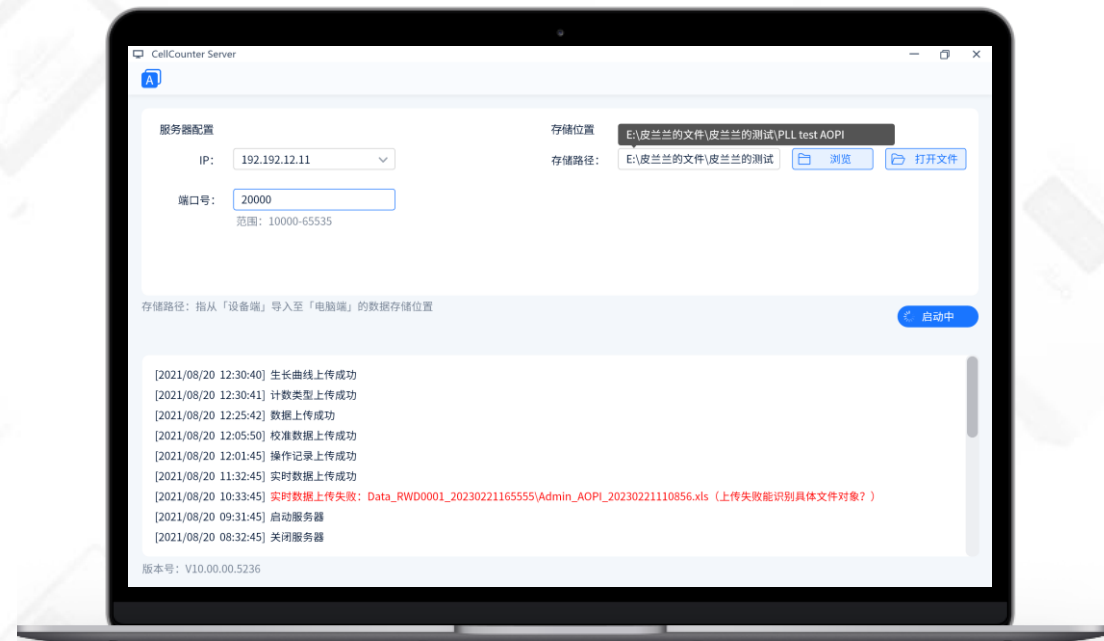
CellCounter Server

A

服务器配置

IP: 192.192.12.11

端口号: 20000

范围: 10000-65535

存储位置

E:\皮兰兰的文件\皮兰兰的测试\PLL test AOPI

存储路径: E:\皮兰兰的文件\皮兰兰的测试

浏览

打开文件

存储路径：指从「设备端」导入至「电脑端」的数据存储位置

启动中

[2021/08/20 12:30:40] 生长曲线上传成功
[2021/08/20 12:30:41] 计数类型上传成功
[2021/08/20 12:25:42] 数据上传成功
[2021/08/20 12:05:50] 校准数据上传成功
[2021/08/20 12:01:45] 操作记录上传成功
[2021/08/20 11:32:45] 实时数据上传成功
[2021/08/20 10:33:45] 实时数据上传失败: Data_RWD0001_20230221165555\Admin_AOPI_20230221110856.xls（上传失败能识别具体文件对象？）
[2021/08/20 09:31:45] 启动服务器
[2021/08/20 08:32:45] 关闭服务器

版本号: V10.00.00.5236